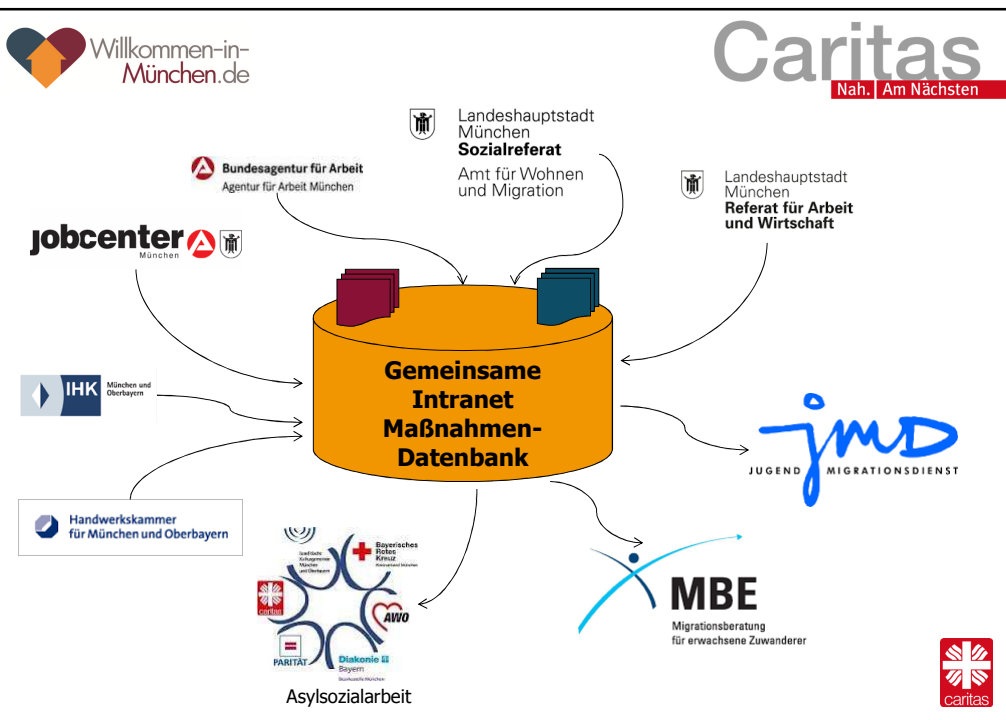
Willkommen-in-München.de

Caritas
Nah. Am Nächsten

Landeshauptstadt München
Sozialreferat
Amt für Wohnen und Migration

Bundesagentur für Arbeit
Agentur für Arbeit München

Landeshauptstadt München
Referat für Arbeit und Wirtschaft

jobcenter
München

IHK München und Oberbayern

Gemeinsame Intranet Maßnahmen-Datenbank

jmd
JUGEND MIGRATIONSDIENST

Handwerkskammer für München und Oberbayern

Bayerisches Rotes Kreuz
caritas
AWO
PARITÄT
Diakonie Bayern
Asylsozialarbeit

MBE
Migrationsberatung für erwachsene Zuwanderer

caritas